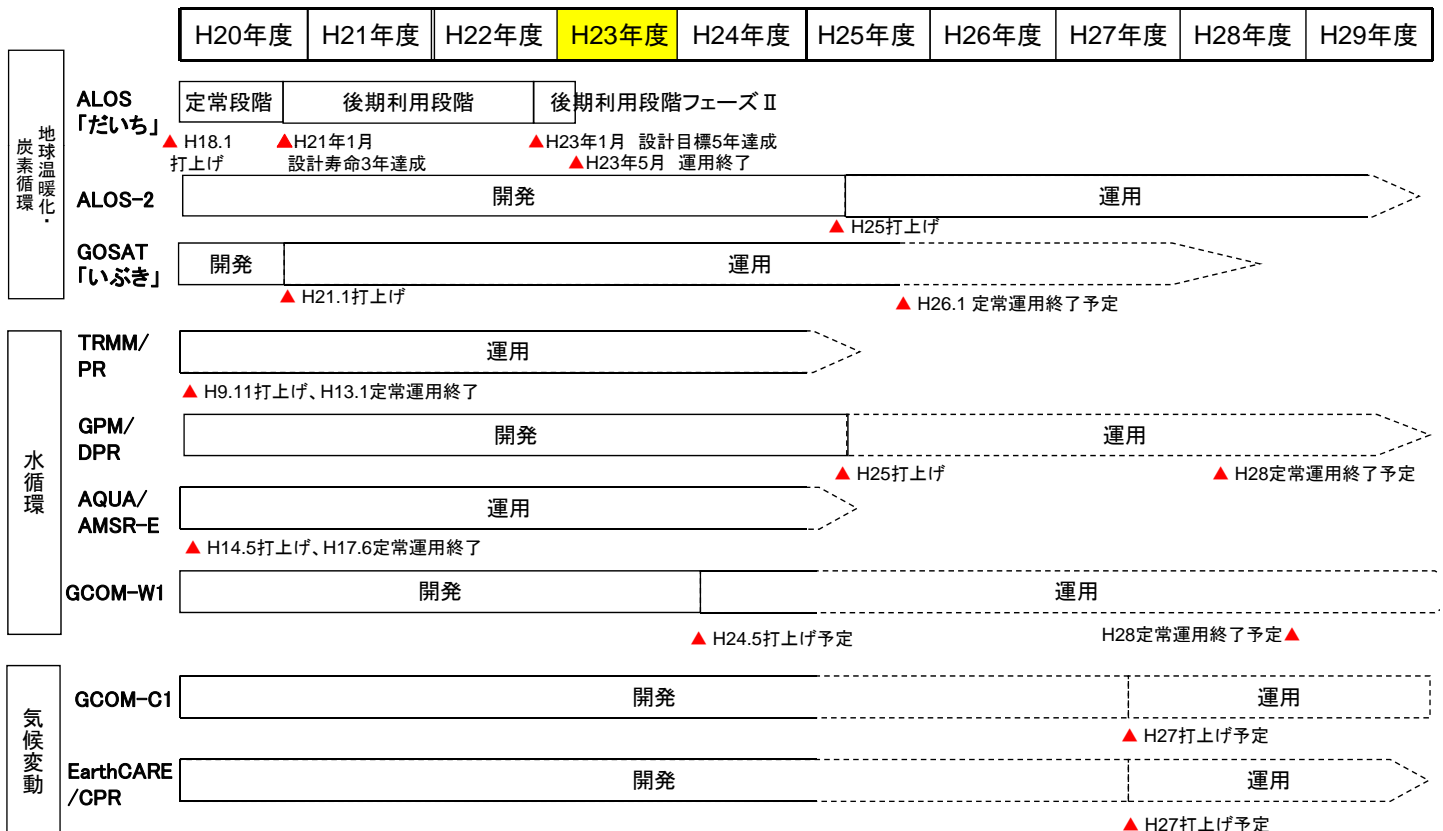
| H20年度 | H21年度 | H22年度 | H23年度 | H24年度 | H25年度 | H26年度 | H27年度 | H28年度 | H29年度 |
|---|---|---|---|---|---|---|---|---|---|

地球温暖化・炭素循環

ALOS「だいち」
定常段階 後期利用段階 後期利用段階フェーズⅡ
▲H18.1 打上げ
▲H21年1月 設計寿命3年達成
▲H23年1月 設計目標5年達成
▲H23年5月 運用終了

ALOS-2
開発 運用
▲H25打上げ

GOSAT「いぶき」
開発 運用
▲H21.1打上げ
▲H26.1 定常運用終了予定

水循環

TRMM/PR
運用
▲H9.11打上げ、H13.1定常運用終了

GPM/DPR
開発 運用
▲H25打上げ
▲H28定常運用終了予定

AQUA/AMSR-E
運用
▲H14.5打上げ、H17.6定常運用終了

GCOM-W1
開発 運用
▲H24.5打上げ予定
H28定常運用終了予定▲

気候変動

GCOM-C1
開発 運用
▲H27打上げ予定

EarthCARE/CPR
開発 運用
▲H27打上げ予定